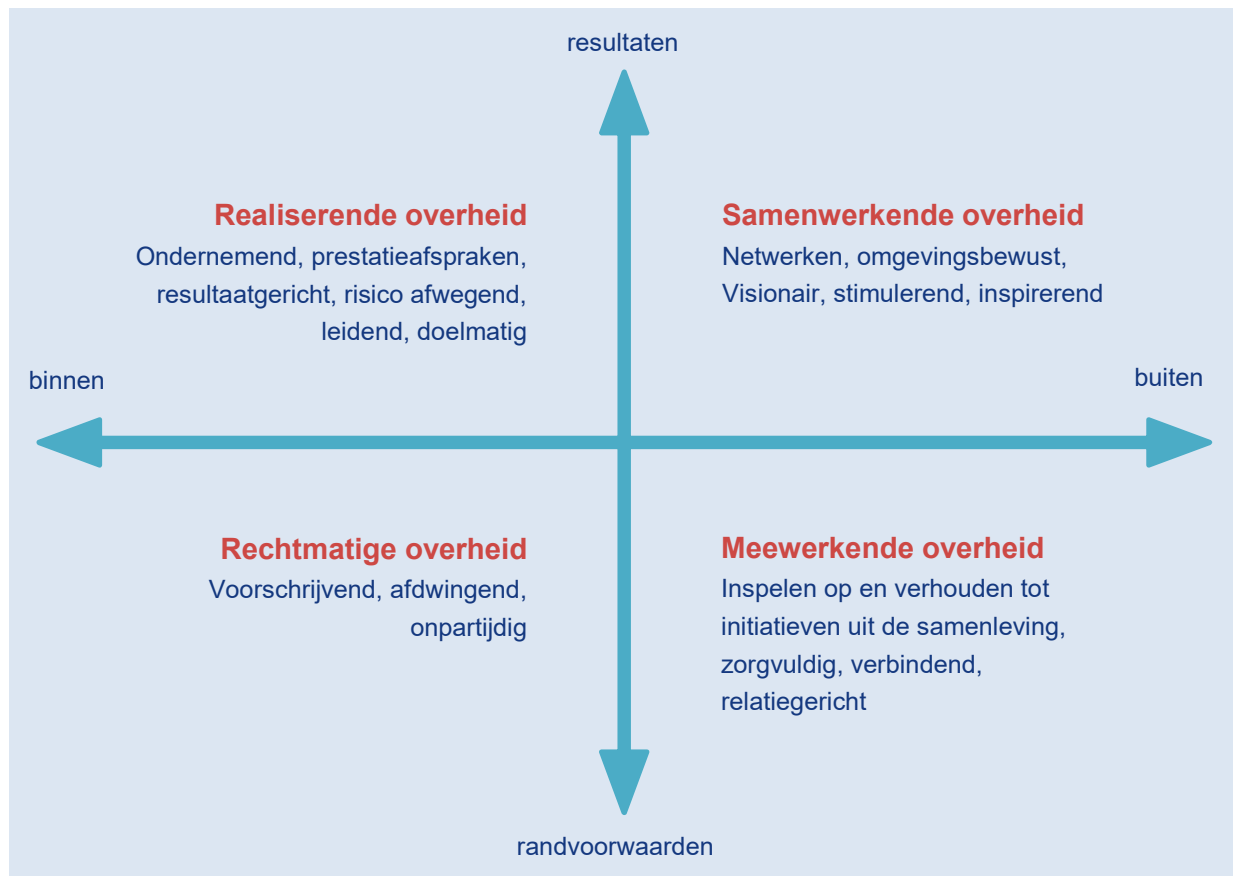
resultaten

Realiserende overheid
Ondernemend, prestatieafspraken, resultaatgericht, risico afwegend, leidend, doelmatig

Samenwerkende overheid
Netwerken, omgevingsbewust, Visionair, stimulerend, inspirerend

binnen

buiten

Rechtmatige overheid
Voorschrijvend, afdwingend, onpartijdig

Meewerkende overheid
Inspelen op en verhouden tot initiatieven uit de samenleving, zorgvuldig, verbindend, relatiegericht

randvoorwaarden